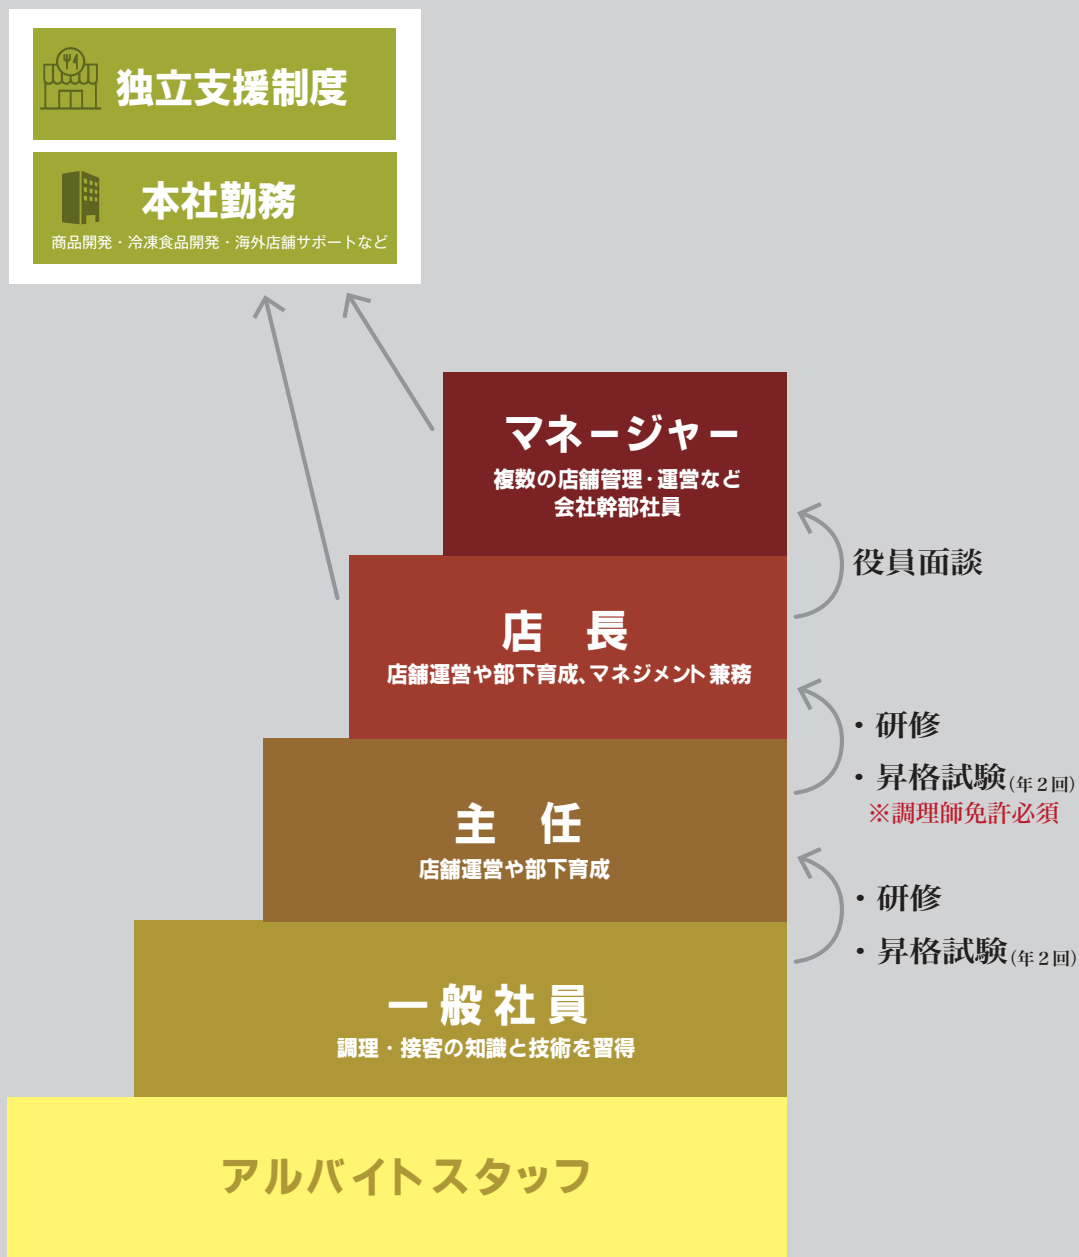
独立支援制度

本社勤務
商品開発・冷凍食品開発・海外店舗サポートなど

マネージャー
複数の店舗管理・運営など
会社幹部社員

役員面談

店　長
店舗運営や部下育成、マネジメント兼務

・研修
・昇格試験(年２回)
※調理師免許必須

主　任
店舗運営や部下育成

・研修
・昇格試験(年２回)

一般社員
調理・接客の知識と技術を習得

アルバイトスタッフ